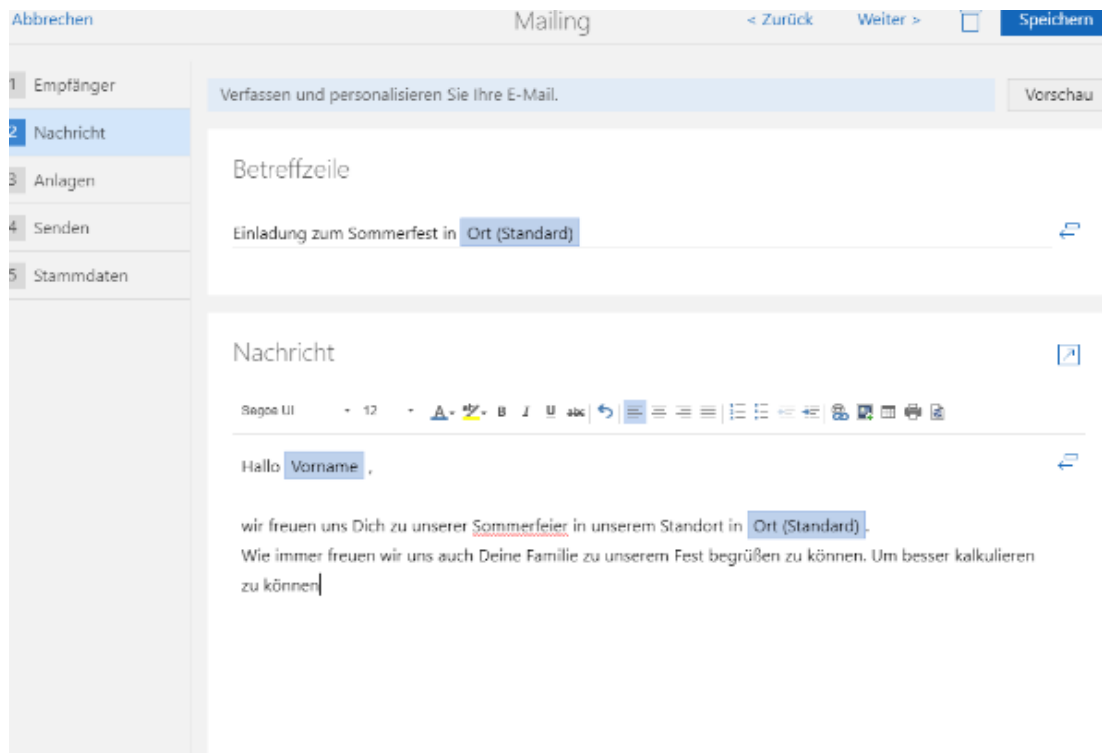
Abbrechen

Mailing

< Zurück

Weiter >

Speichern

1 Empfänger

2 Nachricht

3 Anlagen

4 Senden

5 Stammdaten

Verfassen und personalisieren Sie Ihre E-Mail.

Vorschau

Betreffzeile

Einladung zum Sommerfest in Ort (Standard)

Nachricht

Segoe UI 12

Hallo Vorname ,

wir freuen uns Dich zu unserer Sommerfeier in unserem Standort in Ort (Standard) .
Wie immer freuen wir uns auch Deine Familie zu unserem Fest begrüßen zu können. Um besser kalkulieren zu können